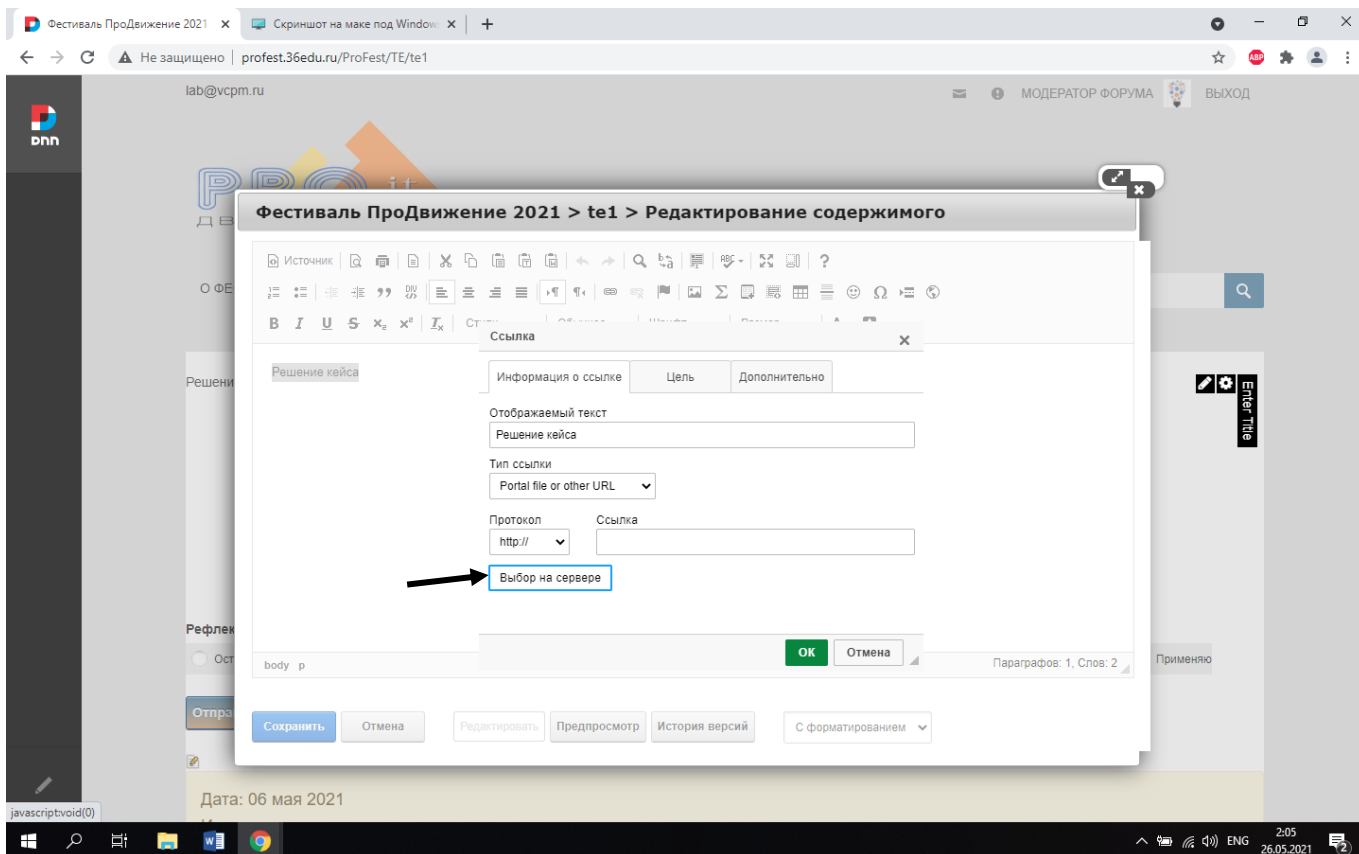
Фестиваль ПроДвижение 2021 ×
Скриншот на маке под Window ×
+

Не защищено | profest.36edu.ru/ProFest/TE/te1

lab@vcpm.ru

МОДЕРАТОР ФОРУМА ВЫХОД

DNN

Фестиваль ПроДвижение 2021 > te1 > Редактирование содержимого

Источник

О ФЕ

Решени

Решение кейса

Ссылка ×

Информация о ссылке | Цель | Дополнительно

Отображаемый текст
Решение кейса

Тип ссылки
Portal file or other URL

Протокол
http://

Ссылка

Выбор на сервере

OK Отмена

Рефлек

Ост

body p

Параграфов: 1, Слов: 2

Применяю

Отпра

Сохранить Отмена Редактировать Предпросмотр История версий С форматированием

Enter Title

Дата: 06 мая 2021

javascript:void(0)

ENG 2:05 26.05.2021